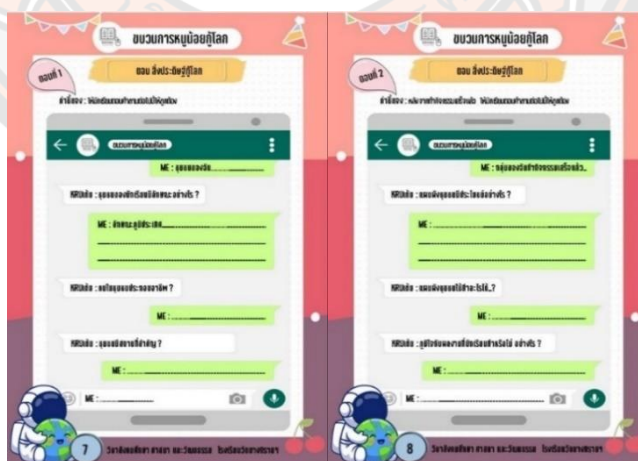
ขบวนการหนูน้อยกู้โลก

ตอนที่ 1

ตอน สิ่งประดิษฐ์กู้โลก

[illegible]

ขบวนการหนูน้อยกู้โลก

ME : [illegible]

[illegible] ?

ME : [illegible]

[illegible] ?

ME : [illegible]

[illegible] ?

ME : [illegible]

ME : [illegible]

7

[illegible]

ขบวนการหนูน้อยกู้โลก

ตอนที่ 2

ตอน สิ่งประดิษฐ์กู้โลก

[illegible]

ขบวนการหนูน้อยกู้โลก

ME : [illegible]

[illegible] ?

ME : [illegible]

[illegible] ?

ME : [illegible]

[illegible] ?

ME : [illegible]

ME : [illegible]

8

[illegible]